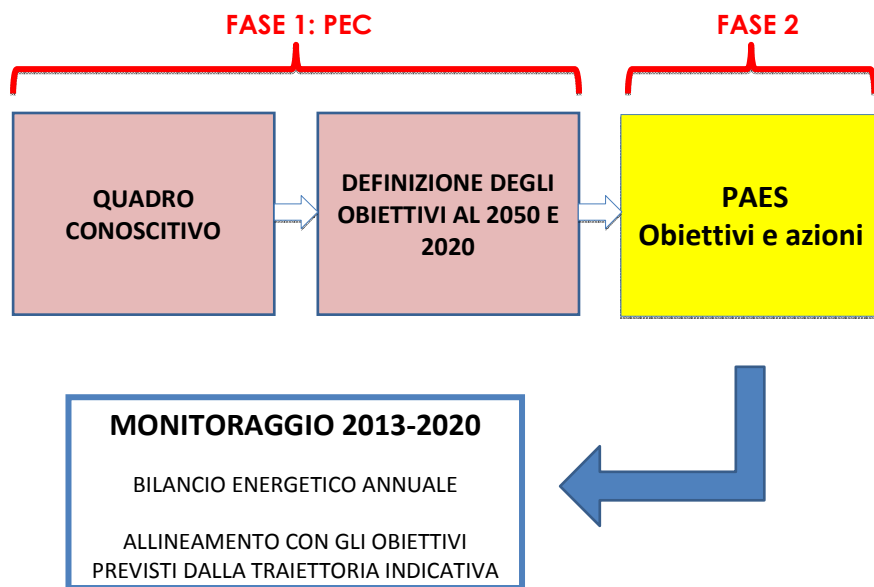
FASE 1: PEC

FASE 2

QUADRO CONOSCITIVO

DEFINIZIONE DEGLI OBIETTIVI AL 2050 E 2020

PAES
Obiettivi e azioni

MONITORAGGIO 2013-2020

BILANCIO ENERGETICO ANNUALE

ALLINEAMENTO CON GLI OBIETTIVI PREVISTI DALLA TRAIETTORIA INDICATIVA